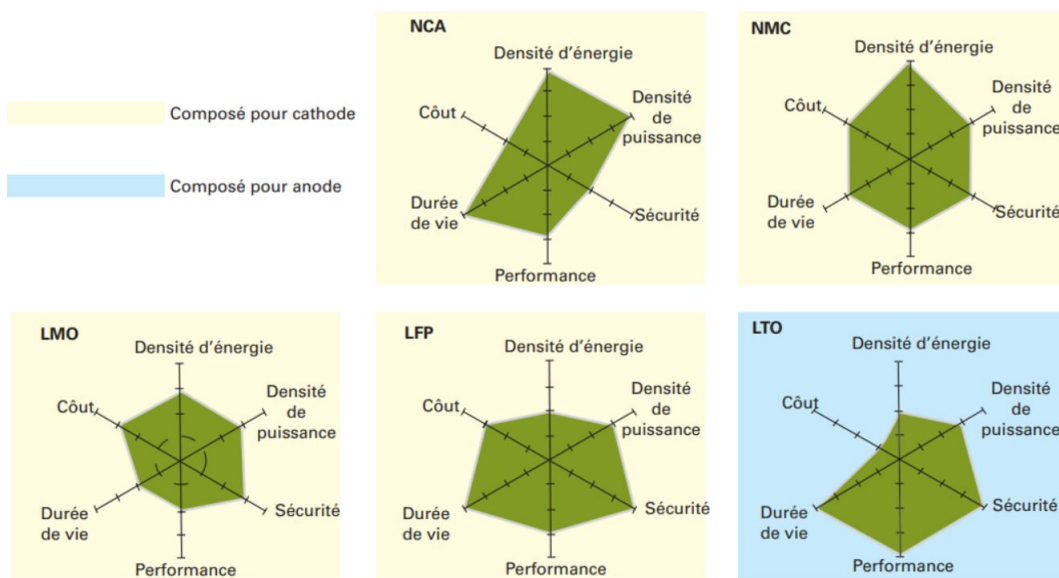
Composé pour cathode

Composé pour anode

NCA
Densité d'énergie
Densité de puissance
Sécurité
Performance
Durée de vie
Coût

NMC
Densité d'énergie
Densité de puissance
Sécurité
Performance
Durée de vie
Coût

LMO
Densité d'énergie
Densité de puissance
Sécurité
Performance
Durée de vie
Coût

LFP
Densité d'énergie
Densité de puissance
Sécurité
Performance
Durée de vie
Coût

LTO
Densité d'énergie
Densité de puissance
Sécurité
Performance
Durée de vie
Coût